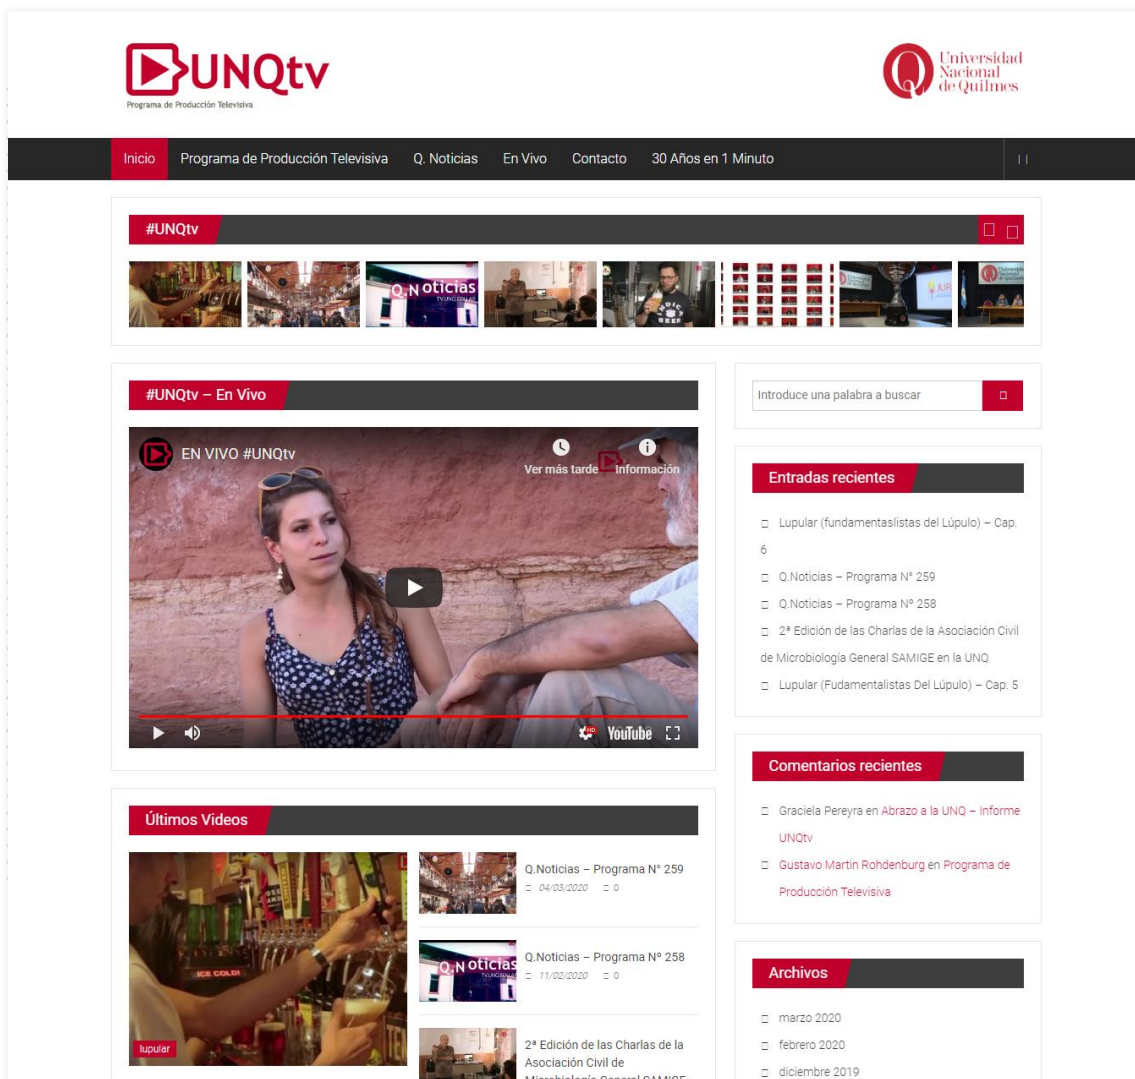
UNQtv
Programa de Producción Televisiva

Universidad Nacional de Quilmes

Inicio Programa de Producción Televisiva Q. Noticias En Vivo Contacto 30 Años en 1 Minuto

#UNQtv

Q.Noticias

#UNQtv – En Vivo

EN VIVO #UNQtv
Ver más tarde Información

YouTube

Introduce una palabra a buscar

Entradas recientes

Lupular (fundamentaslistas del Lúpulo) – Cap. 6
Q.Noticias – Programa N° 259
Q.Noticias – Programa Nº 258
2ª Edición de las Charlas de la Asociación Civil de Microbiología General SAMIGE en la UNQ
Lupular (Fudamentalistas Del Lúpulo) – Cap. 5

Comentarios recientes

Graciela Pereyra en Abrazo a la UNQ – Informe UNQtv
Gustavo Martin Rohdenburg en Programa de Producción Televisiva

Archivos

marzo 2020
febrero 2020
diciembre 2019

Últimos Videos

ICE COLD!
lupular

Q.Noticias – Programa N° 259
04/03/2020 0

Q.Noticias
Q.Noticias – Programa N° 258
11/02/2020 0

2ª Edición de las Charlas de la Asociación Civil de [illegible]